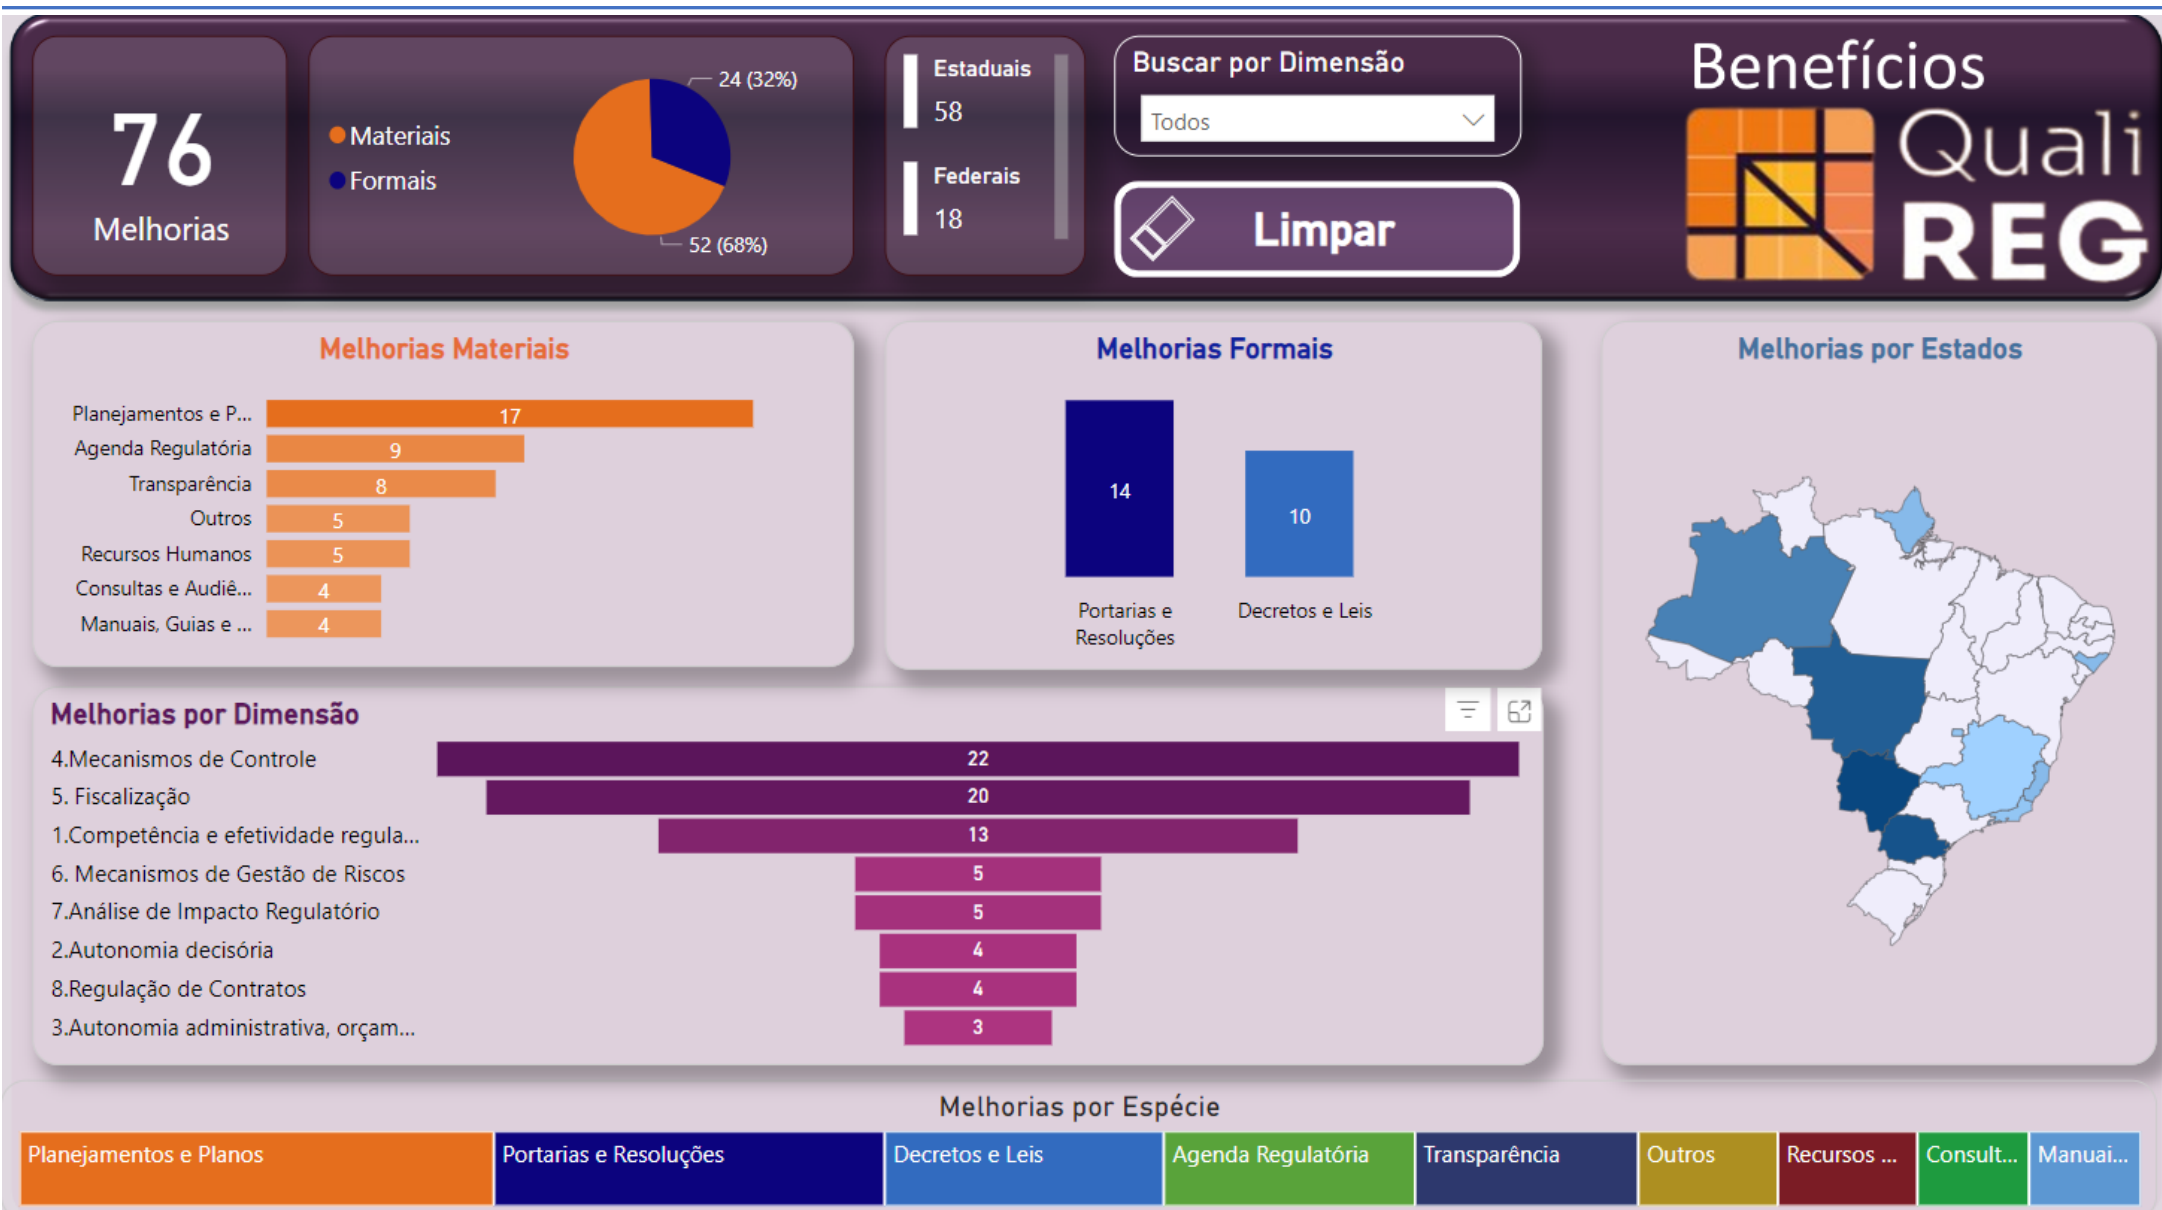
76
Melhorias

Materiais
Formais
24 (32%)
52 (68%)

Estaduais
58
Federais
18

Buscar por Dimensão
Todos

Limpar

Benefícios
Quali
REG

Melhorias Materiais

| | |
|---|---|
| Planejamentos e P... | 17 |
| Agenda Regulatória | 9 |
| Transparência | 8 |
| Outros | 5 |
| Recursos Humanos | 5 |
| Consultas e Audiê... | 4 |
| Manuais, Guias e ... | 4 |

Melhorias Formais

| | |
|---|---|
| Portarias e Resoluções | 14 |
| Decretos e Leis | 10 |

Melhorias por Estados

Melhorias por Dimensão

| | |
|---|---|
| 4.Mecanismos de Controle | 22 |
| 5. Fiscalização | 20 |
| 1.Competência e efetividade regula... | 13 |
| 6. Mecanismos de Gestão de Riscos | 5 |
| 7.Análise de Impacto Regulatório | 5 |
| 2.Autonomia decisória | 4 |
| 8.Regulação de Contratos | 4 |
| 3.Autonomia administrativa, orçam... | 3 |

Melhorias por Espécie

Planejamentos e Planos
Portarias e Resoluções
Decretos e Leis
Agenda Regulatória
Transparência
Outros
Recursos ...
Consult...
Manuai...